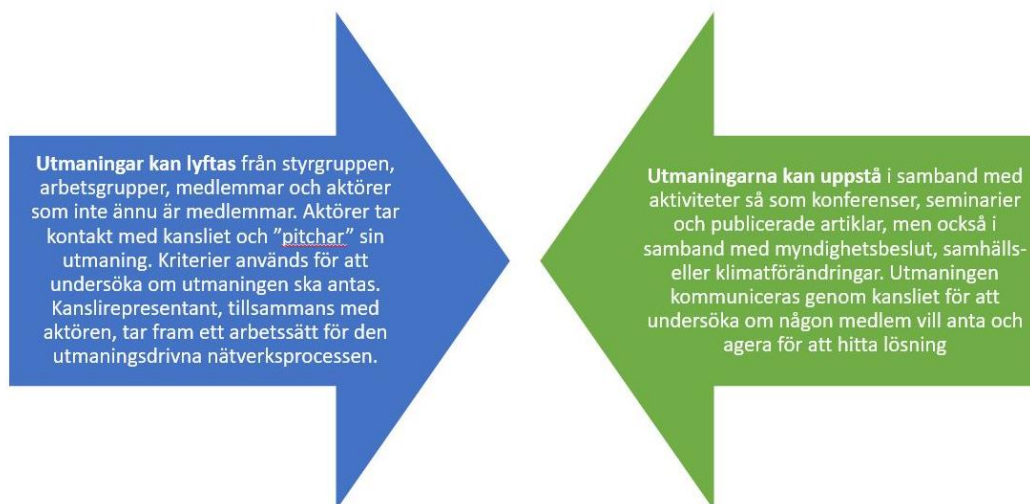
**Utmaningar kan lyftas** från styrgruppen, arbetsgrupper, medlemmar och aktörer som inte ännu är medlemmar. Aktörer tar kontakt med kansliet och ”pitchar” sin utmaning. Kriterier används för att undersöka om utmaningen ska antas. Kanslirepresentant, tillsammans med aktören, tar fram ett arbetssätt för den utmaningsdrivna nätverksprocessen.

**Utmaningarna kan uppstå** i samband med aktiviteter så som konferenser, seminarier och publicerade artiklar, men också i samband med myndighetsbeslut, samhälls- eller klimatförändringar. Utmaningen kommuniceras genom kansliet för att undersöka om någon medlem vill anta och agera för att hitta lösning